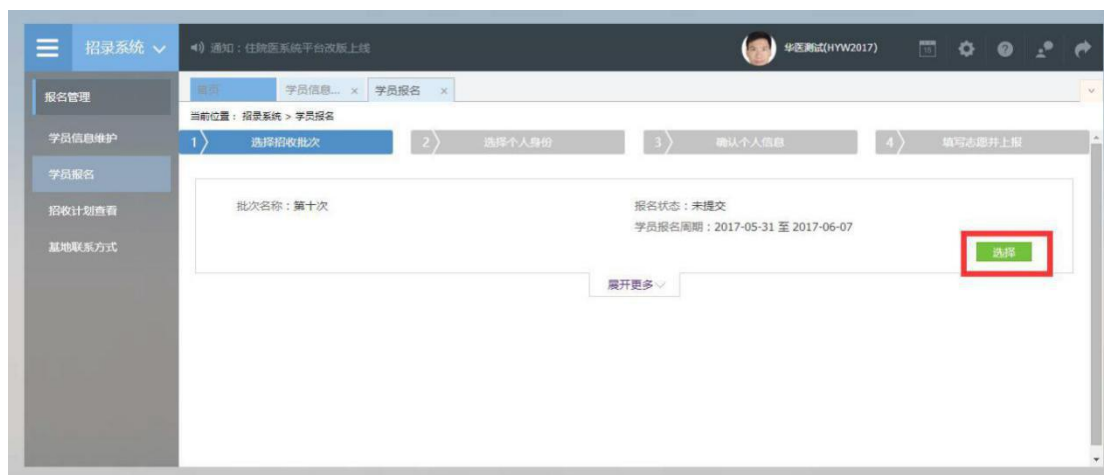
招录系统

通知：住院医系统平台改版上线

华医测试(HYW2017)

报名管理

学员信息维护

学员报名

招收计划查看

基地联系方式

首页 学员信息... × 学员报名 ×

当前位置：招录系统 > 学员报名

1 选择招收批次

2 选择个人身份

3 确认个人信息

4 填写志愿并上报

批次名称：第十次

报名状态：未提交

学员报名周期：2017-05-31 至 2017-06-07

选择

展开更多